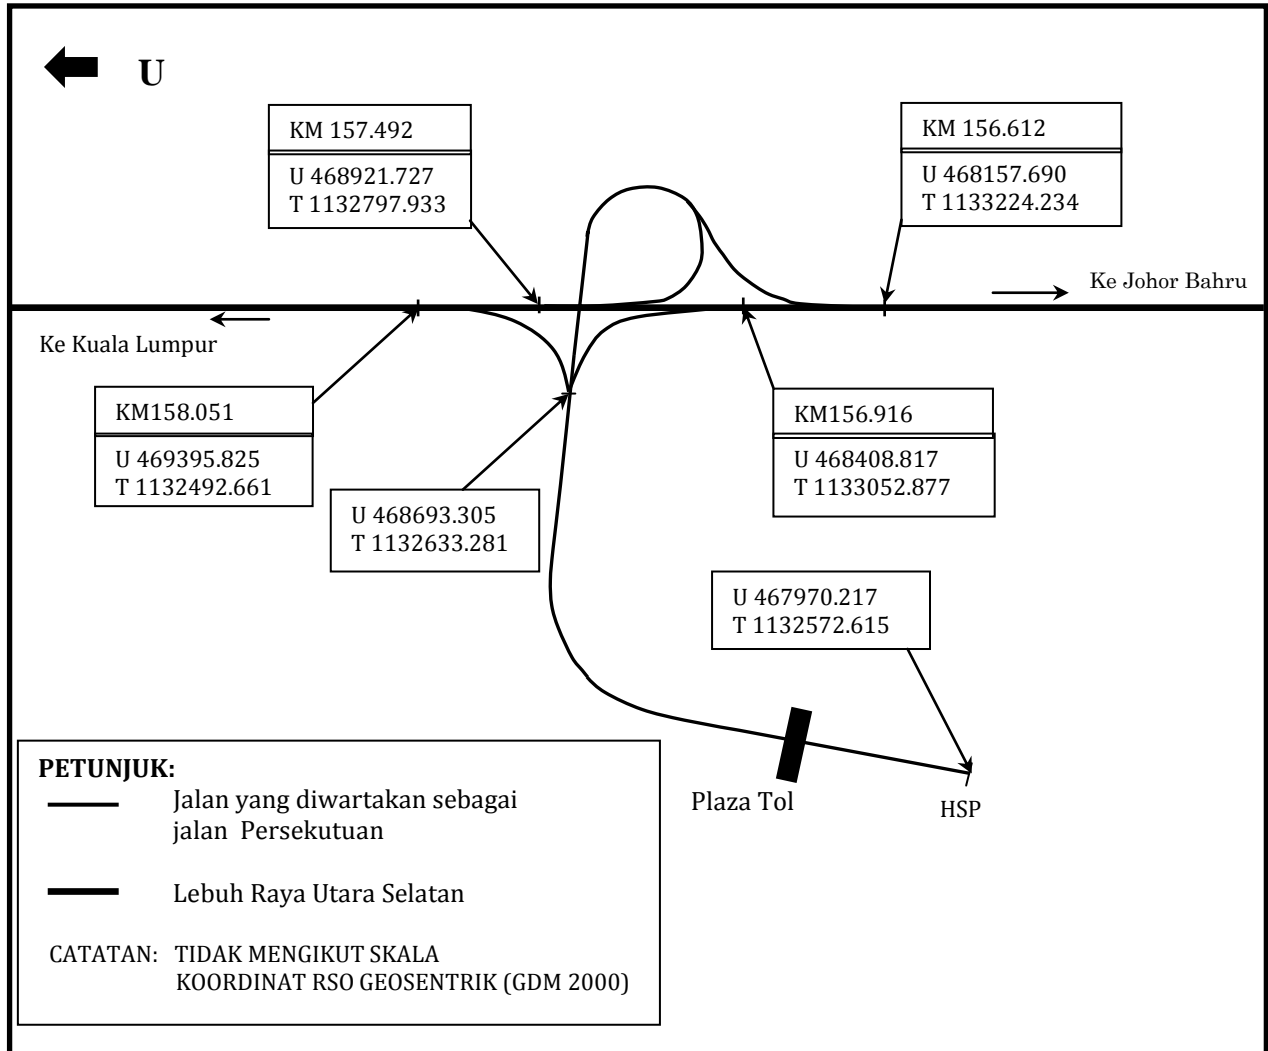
U

KM 157.492

U 468921.727
T 1132797.933

KM 156.612

U 468157.690
T 1133224.234

Ke Johor Bahru

Ke Kuala Lumpur

KM158.051

U 469395.825
T 1132492.661

KM156.916

U 468408.817
T 1133052.877

U 468693.305
T 1132633.281

U 467970.217
T 1132572.615

PETUNJUK:
Jalan yang diwartakan sebagai jalan Persekutuan

Lebuh Raya Utara Selatan

CATATAN: TIDAK MENGIKUT SKALA
KOORDINAT RSO GEOSENTRIK (GDM 2000)

Plaza Tol

HSP